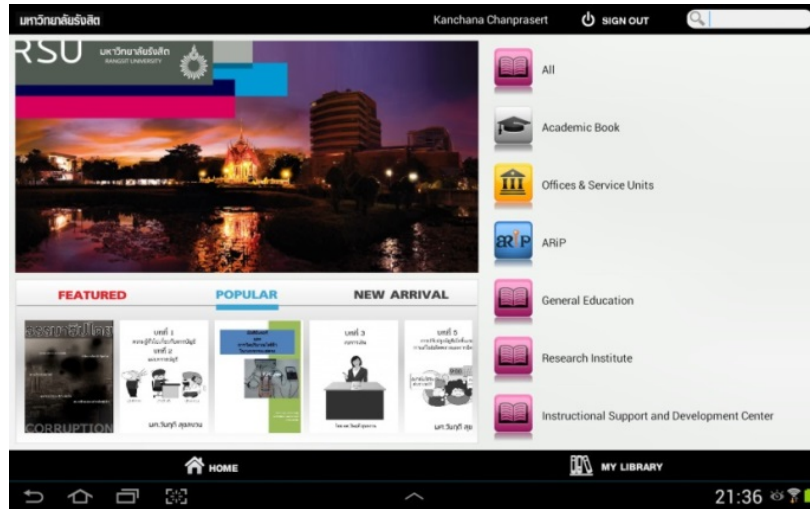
มหาวิทยาลัยรังสิต

Kanchana Chanprasert

SIGN OUT

RSU มหาวิทยาลัยรังสิต RANGSIT UNIVERSITY

All

Academic Book

Offices & Service Units

ARiP

ARiP

General Education

Research Institute

Instructional Support and Development Center

FEATURED

POPULAR

NEW ARRIVAL

CORRUPTION

บทที่ 1

บทที่ 2

บทที่ 3

บทที่ 5

HOME

MY LIBRARY

21:36